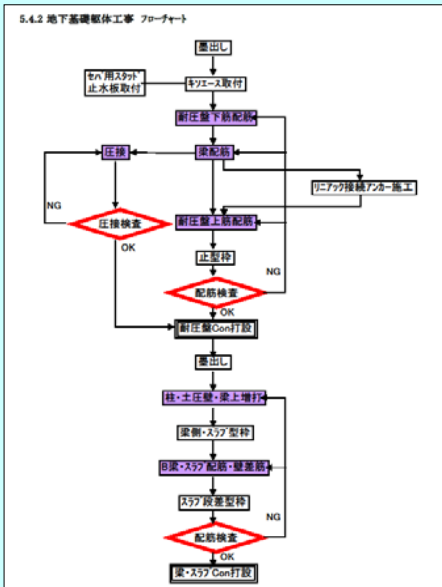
5.4.2 地下基礎躯体工事 フローチャート

墨出し

セパ用スタッド
止水板取付

キソエース取付

耐圧盤下筋配筋

圧接

梁配筋

リニアック接続アンカー施工

NG

圧接検査

OK

耐圧盤上筋配筋

止型枠

NG

配筋検査

OK

耐圧盤Con打設

墨出し

柱・土圧壁・梁上増打

梁側・スラブ型枠

B梁・スラブ配筋・壁差筋

スラブ段差型枠

NG

配筋検査

OK

梁・スラブCon打設